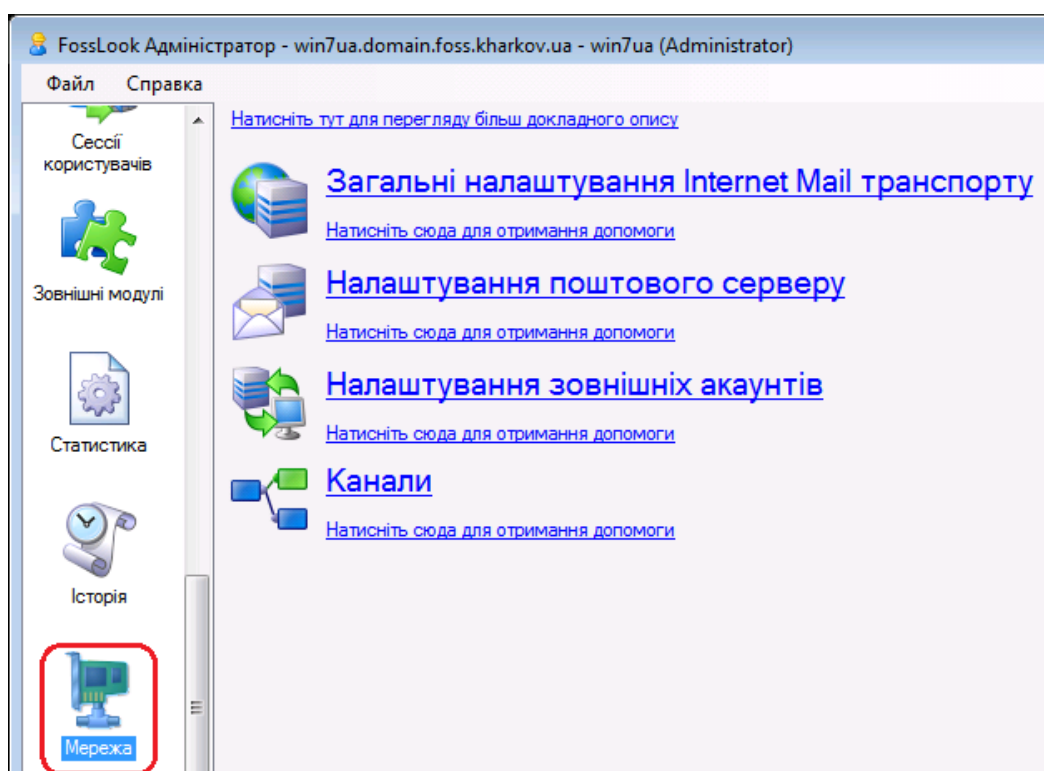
FossLook Адміністратор - win7ua.domain.foss.kharkov.ua - win7ua (Administrator)

Файл Справка

Сессії користувачів

Зовнішні модулі

Статистика

Історія

Мережа

Натисніть тут для перегляду більш докладного опису

Загальні налаштування Internet Mail транспорту

Натисніть сюда для отримання допомоги

Налаштування поштового серверу

Натисніть сюда для отримання допомоги

Налаштування зовнішніх акаунтів

Натисніть сюда для отримання допомоги

Канали

Натисніть сюда для отримання допомоги